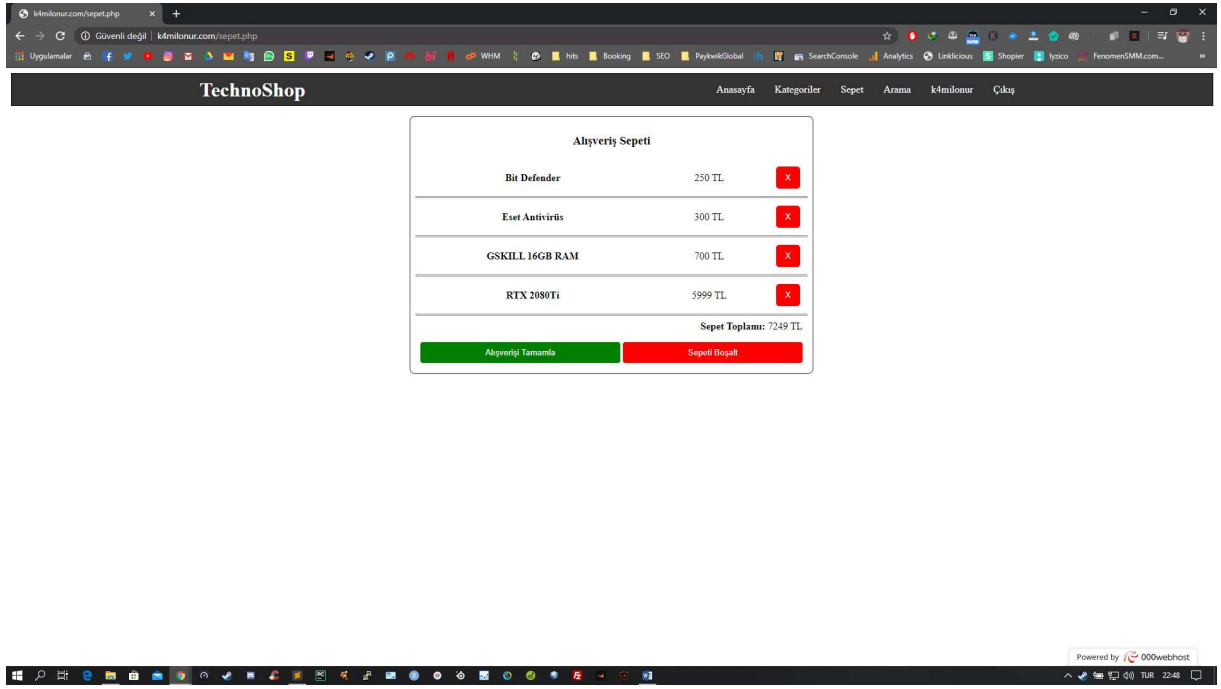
k4milonur.com/sepet.php

Güvenli değil | k4milonur.com/sepet.php

Uygulamalar WHM hits Booking SEO PaykwikGlobal SearchConsole Analytics Linklicious Shopier Iyzico FenomenSMM.com...

TechnoShop

Anasayfa Kategoriler Sepet Arama k4milonur Çıkış

Alışveriş Sepeti

| | | |
|---|---|---|
| Bit Defender | 250 TL | X |
| Eset Antivirüs | 300 TL | X |
| GSKILL 16GB RAM | 700 TL | X |
| RTX 2080Ti | 5999 TL | X |

Sepet Toplamı: 7249 TL

Alışverişi Tamamla

Sepeti Boşalt

Powered by 000webhost

TUR 22:48